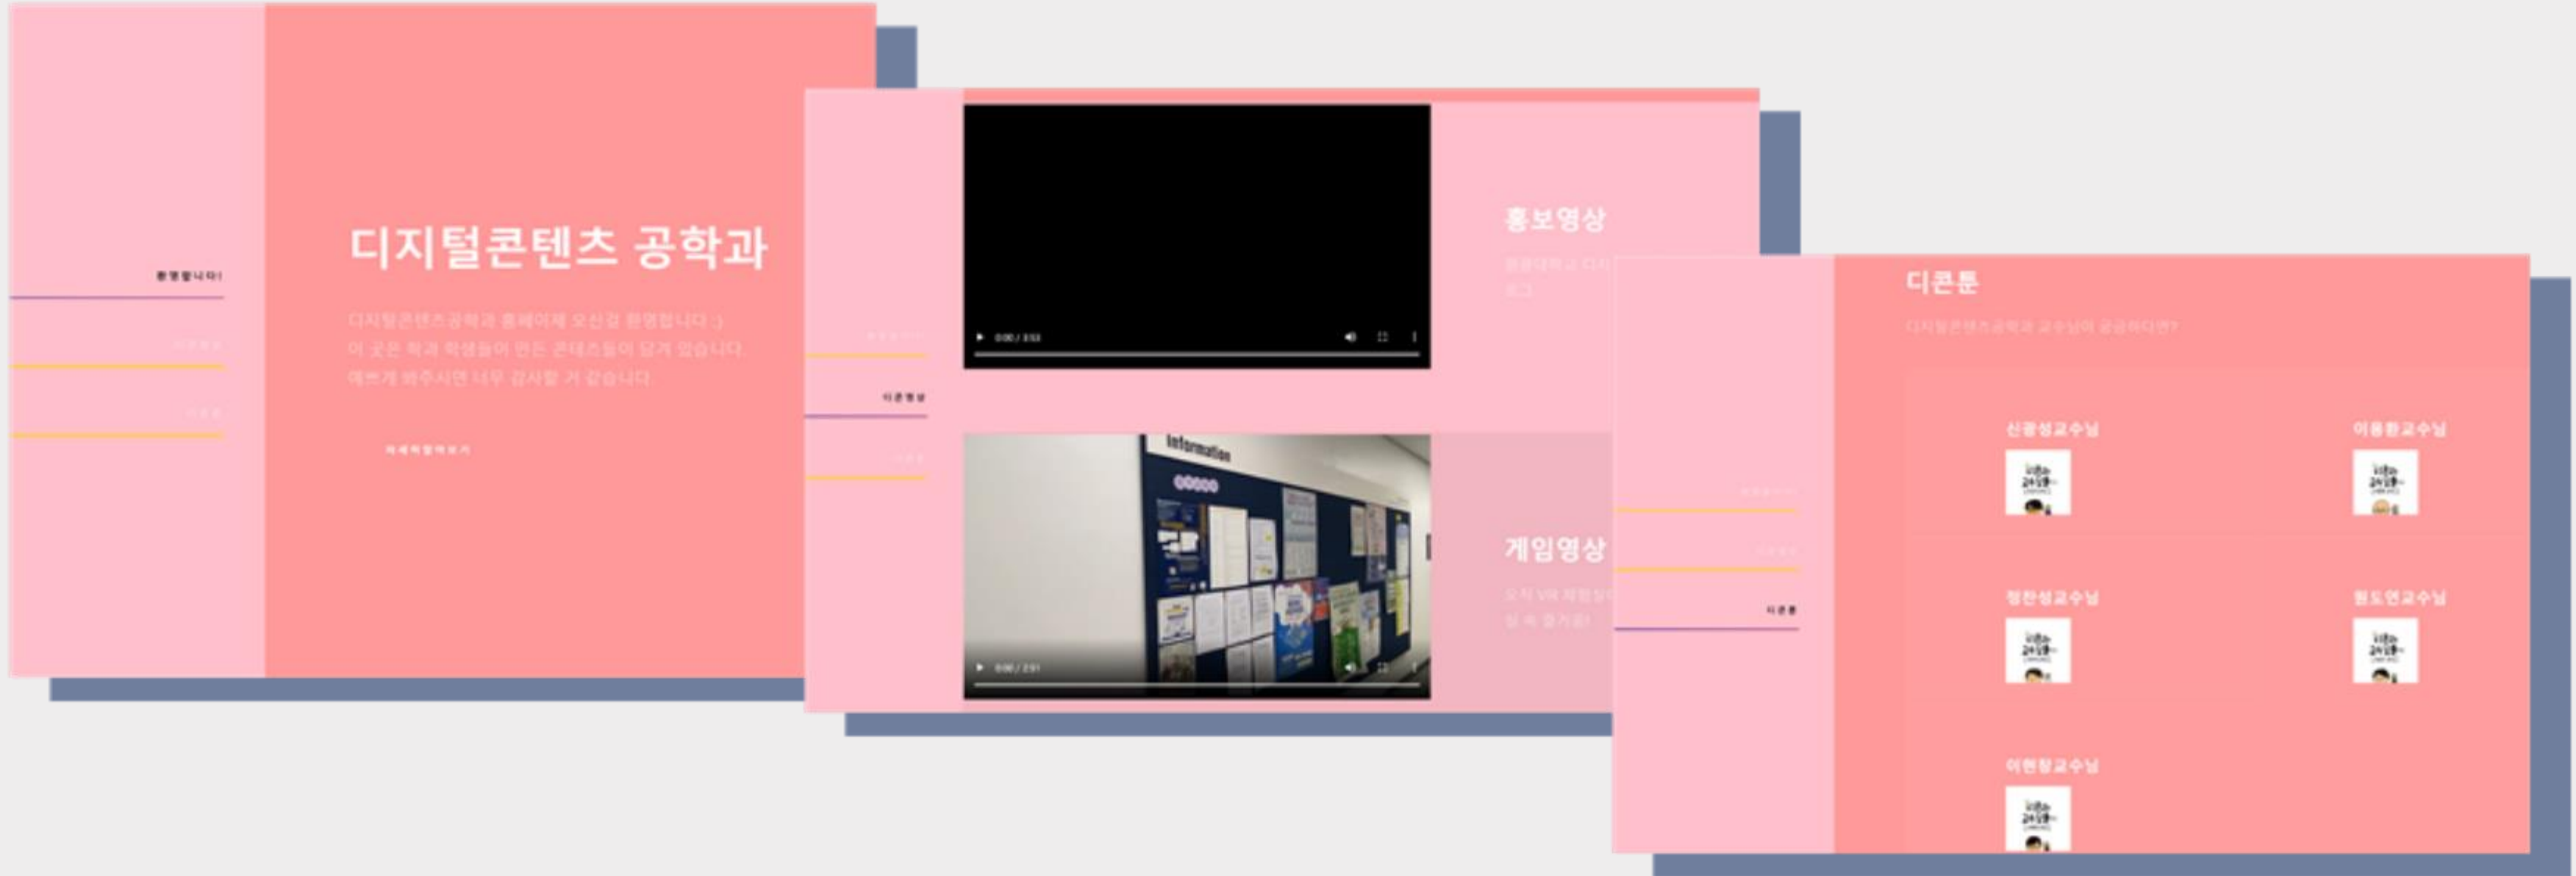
환영합니다!

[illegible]

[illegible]

디지털콘텐츠 공학과

디지털콘텐츠공학과 홈페이지에 오신걸 환영합니다 :)
이 곳은 학과 학생들이 만든 콘텐츠들이 담겨 있습니다.
예쁘게 봐주시면 너무 감사할 거 같습니다.

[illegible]

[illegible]

디콘영상

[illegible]

0:00 / 0:53

홍보영상

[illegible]

Information

0:00 / 2:01

게임영상

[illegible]

디콘툰

디지털콘텐츠공학과 교수님이 궁금하다면?

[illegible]

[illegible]

디콘툰

신광성교수님

이동환교수님

정찬성교수님

원도연교수님

이현창교수님